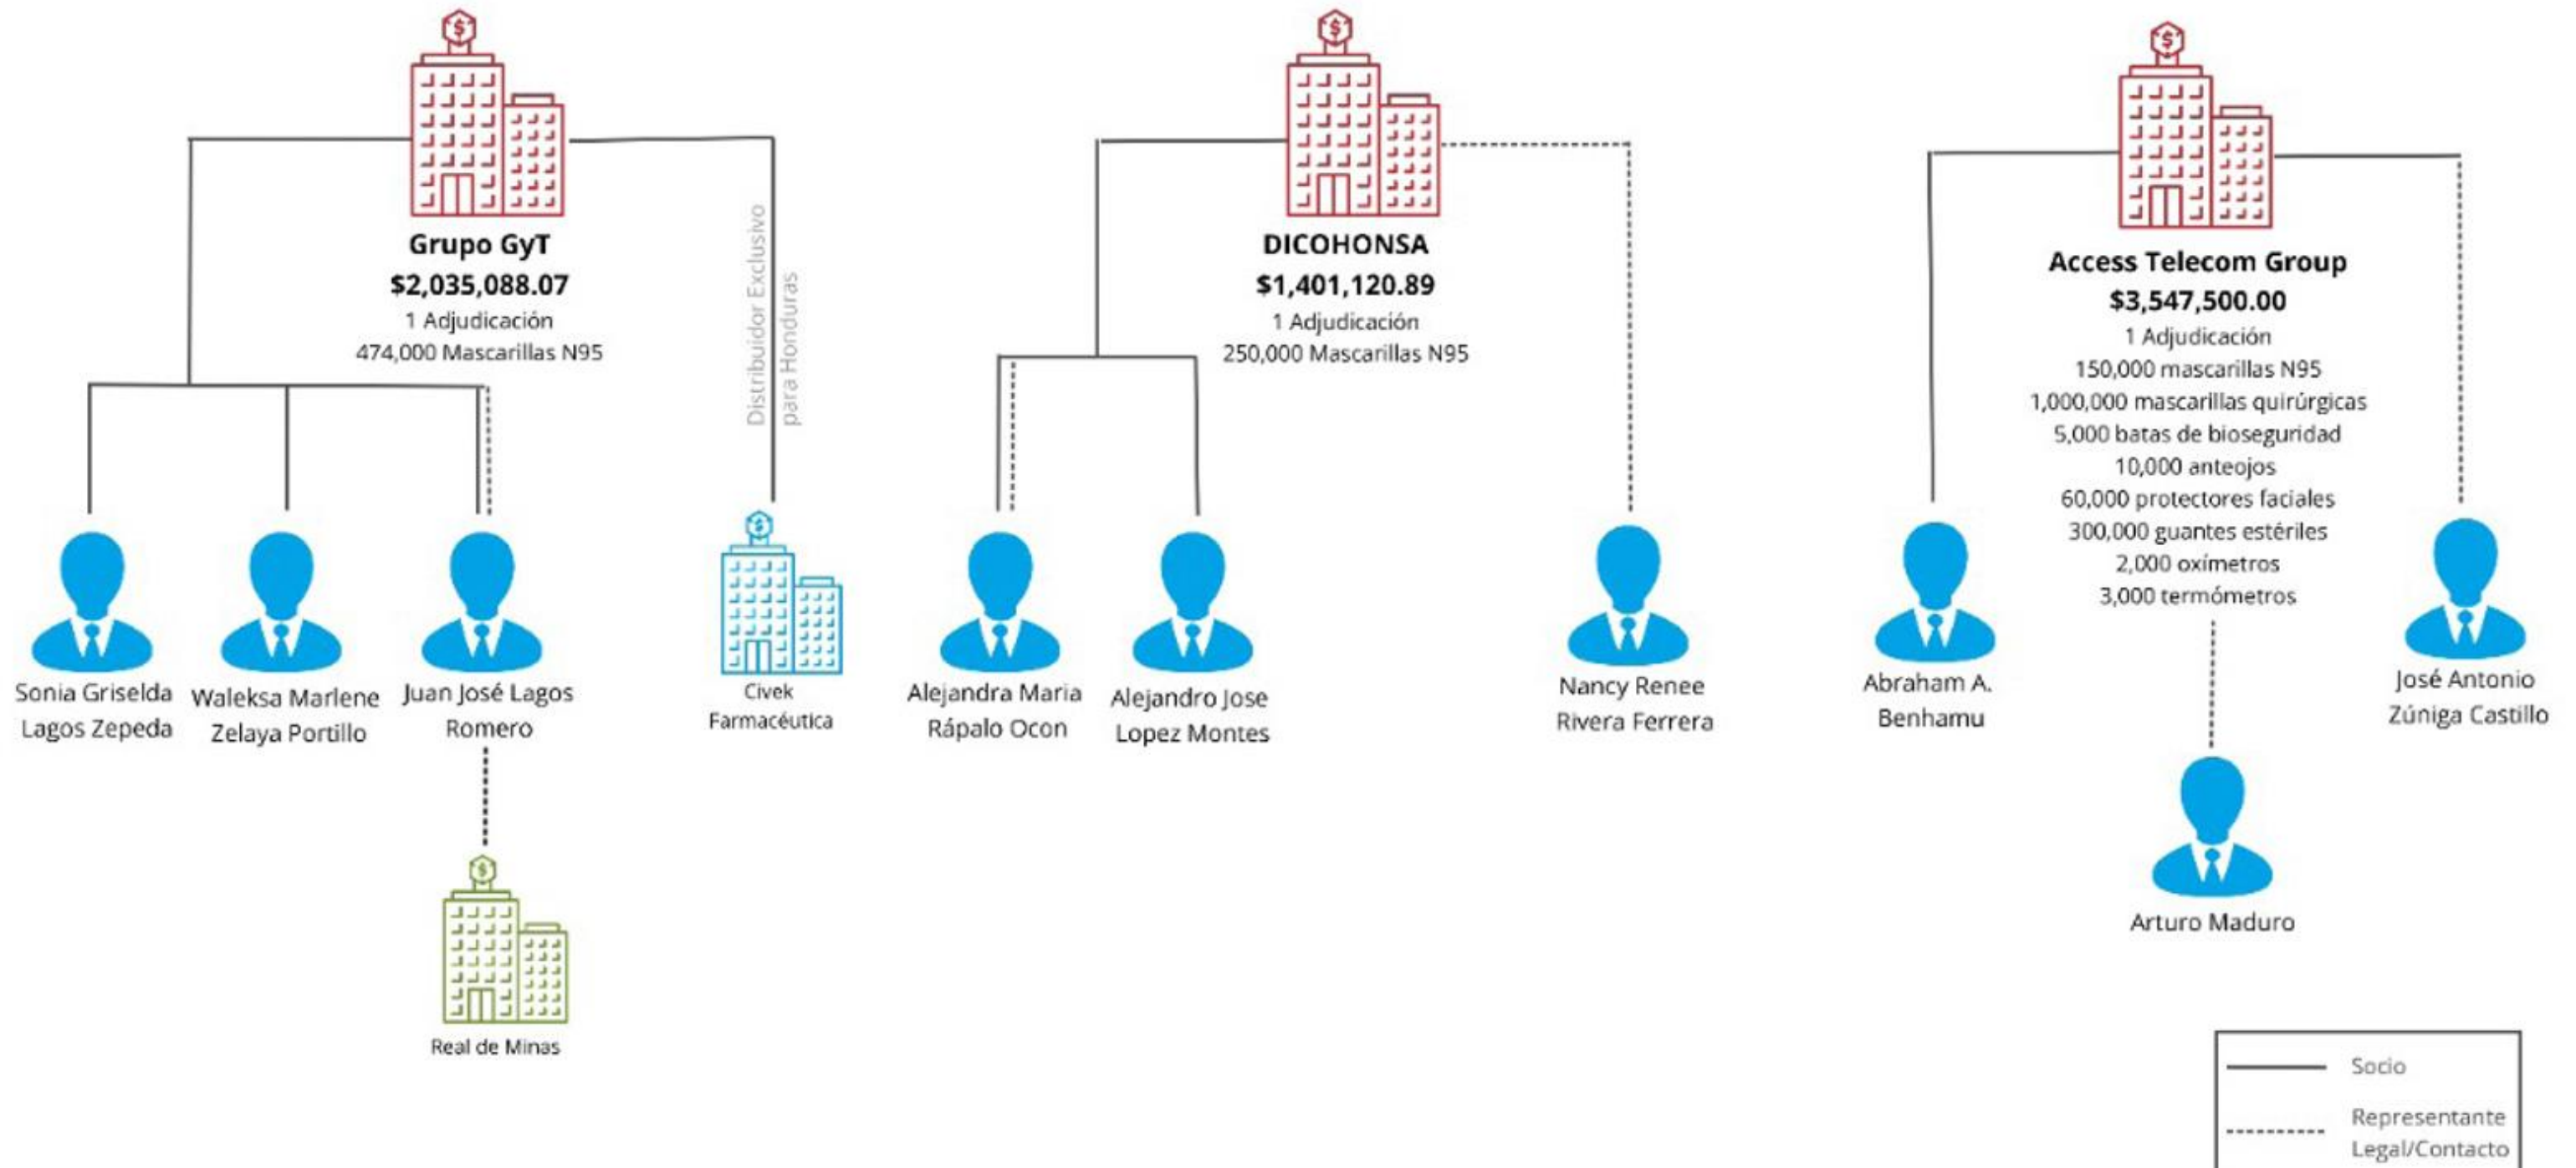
Grupo GyT
$2,035,088.07
1 Adjudicación
474,000 Mascarillas N95

Distribuidor Exclusivo para Honduras

DICOHONSA
$1,401,120.89
1 Adjudicación
250,000 Mascarillas N95

Access Telecom Group
$3,547,500.00
1 Adjudicación
150,000 mascarillas N95
1,000,000 mascarillas quirúrgicas
5,000 batas de bioseguridad
10,000 anteojos
60,000 protectores faciales
300,000 guantes estériles
2,000 oxímetros
3,000 termómetros

Sonia Griselda Lagos Zepeda

Waleksa Marlene Zelaya Portillo

Juan José Lagos Romero

Civek Farmacéutica

Alejandra Maria Rápalo Ocon

Alejandro Jose Lopez Montes

Nancy Renee Rivera Ferrera

Abraham A. Benhamu

José Antonio Zúniga Castillo

Real de Minas

Arturo Maduro

Socio
Representante Legal/Contacto